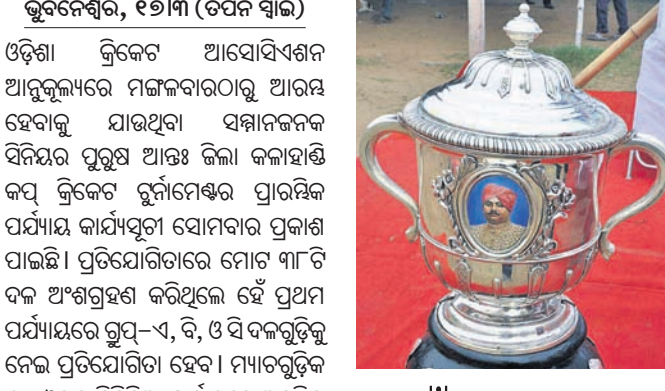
ଭୁବନେଶ୍ୱର, ୧୬।୩ (ତପନ ସ୍ୱାଇଁ)

ଓଡ଼ିଶା କ୍ରିକେଟ ଆସୋସିଏଶନ ଆନୁକୂଲ୍ୟରେ ମଙ୍ଗଳବାରଠାରୁ ଆରମ୍ଭ ହେବାକୁ ଯାଉଥିବା ସମ୍ମାନଜନକ ସିନିୟର ପୁରୁଷ ଆନ୍ତଃ ଜିଲା କଳାହାଣ୍ଡି କପ୍ କ୍ରିକେଟ ଟୁର୍ନାମେଣ୍ଟର ପ୍ରାରମ୍ଭିକ ପର୍ଯ୍ୟାୟ କାର୍ଯ୍ୟସୂଚୀ ସୋମବାର ପ୍ରକାଶ ପାଇଛି। ପ୍ରତିଯୋଗିତାରେ ମୋଟ ୩୮ଟି ଦଳ ଅଂଶଗ୍ରହଣ କରିଥିଲେ ହେଁ ପ୍ରଥମ ପର୍ଯ୍ୟାୟରେ ଗ୍ରୁପ୍-ଏ, ବି, ଓ ସି ଦଳଗୁଡ଼ିକୁ ନେଇ ପ୍ରତିଯୋଗିତା ହେବ। ମ୍ୟାଚଗୁଡ଼ିକ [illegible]